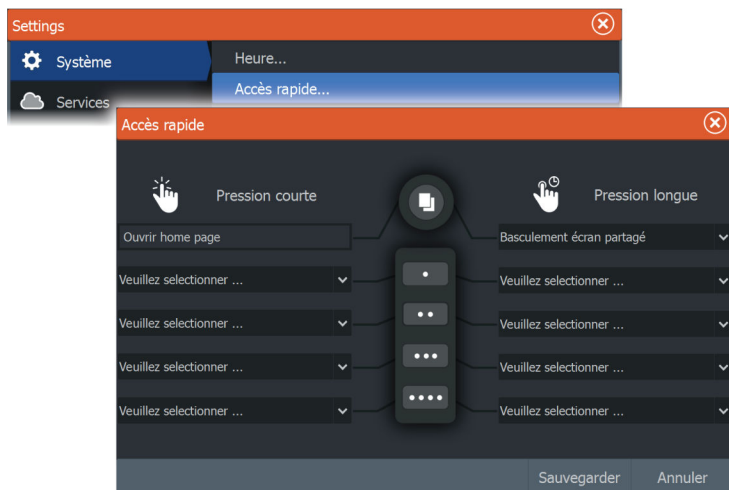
Settings

Système

Services

Heure...

Accès rapide...

Accès rapide

Pression courte

Pression longue

Ouvrir home page

Basculement écran partagé

Veuillez selectionner ...

Veuillez selectionner ...

Veuillez selectionner ...

Veuillez selectionner ...

Veuillez selectionner ...

Veuillez selectionner ...

Veuillez selectionner ...

Veuillez selectionner ...

Sauvegarder

Annuler